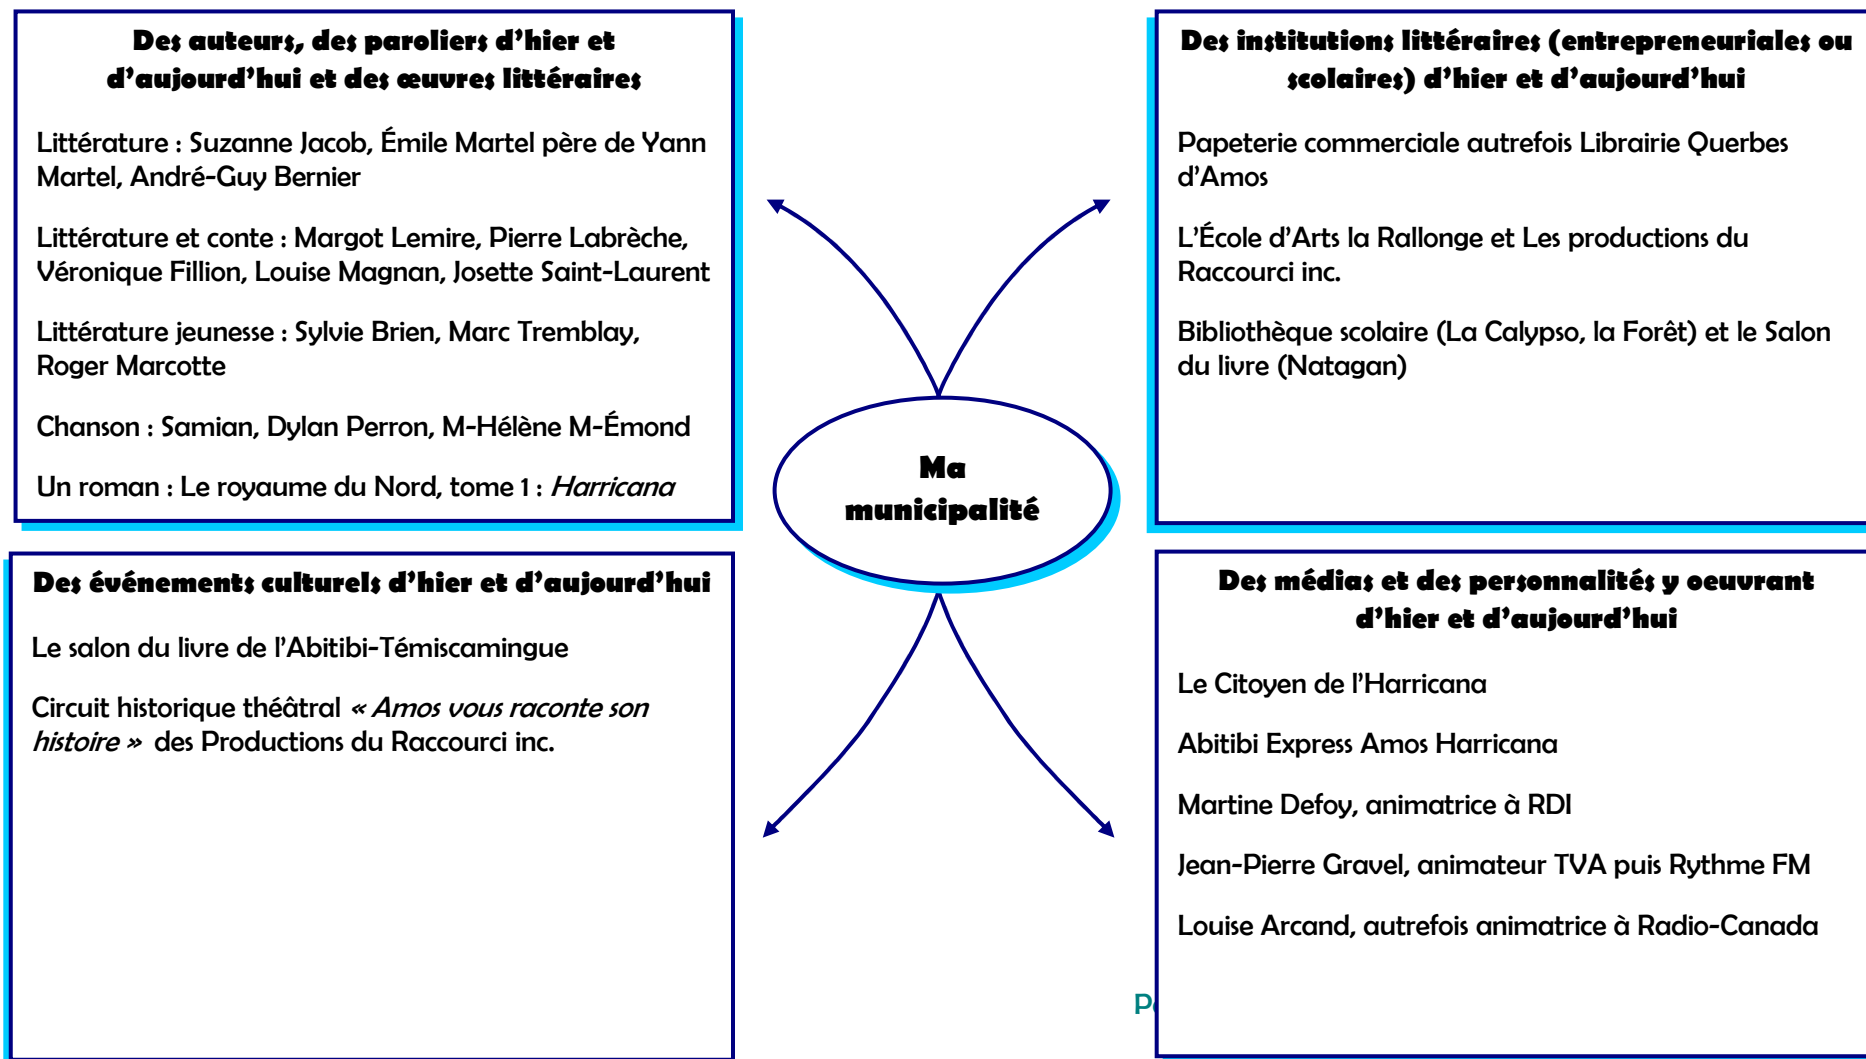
Des auteurs, des paroliers d'hier et d'aujourd'hui et des œuvres littéraires

Littérature : Suzanne Jacob, Émile Martel père de Yann Martel, André-Guy Bernier

Littérature et conte : Margot Lemire, Pierre Labrèche, Véronique Fillion, Louise Magnan, Josette Saint-Laurent

Littérature jeunesse : Sylvie Brien, Marc Tremblay, Roger Marcotte

Chanson : Samian, Dylan Perron, M-Hélène M-Émond

Un roman : Le royaume du Nord, tome 1 : *Harricana*

Des institutions littéraires (entrepreneuriales ou scolaires) d'hier et d'aujourd'hui

Papeterie commerciale autrefois Librairie Querbes d'Amos

L'École d'Arts la Rallonge et Les productions du Raccourci inc.

Bibliothèque scolaire (La Calypso, la Forêt) et le Salon du livre (Natagan)

Ma municipalité

Des événements culturels d'hier et d'aujourd'hui

Le salon du livre de l'Abitibi-Témiscamingue

Circuit historique théâtral *« Amos vous raconte son histoire »* des Productions du Raccourci inc.

Des médias et des personnalités y oeuvrant d'hier et d'aujourd'hui

Le Citoyen de l'Harricana

Abitibi Express Amos Harricana

Martine Defoy, animatrice à RDI

Jean-Pierre Gravel, animateur TVA puis Rythme FM

Louise Arcand, autrefois animatrice à Radio-Canada

P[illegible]